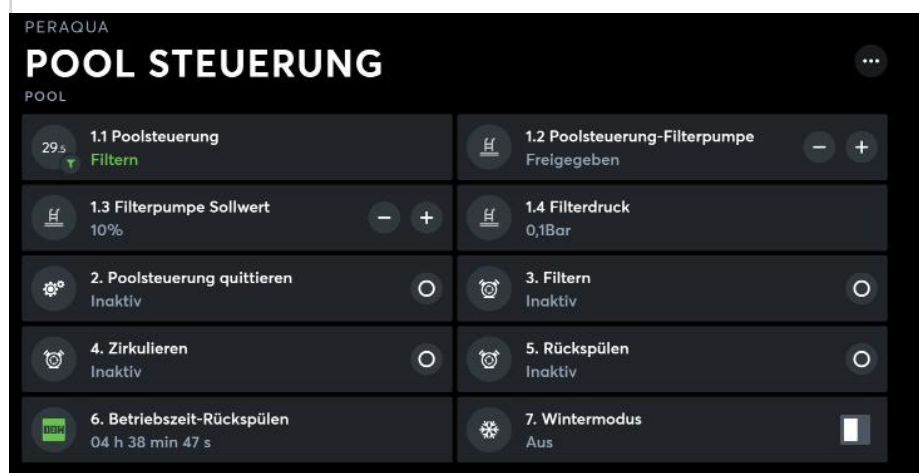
PERAQUA

POOL STEUERUNG

POOL

29.5 1.1 Poolsteuerung
Filtern

1.2 Poolsteuerung-Filterpumpe
Freigegeben

1.3 Filterpumpe Sollwert
10%

1.4 Filterdruck
0,1Bar

2. Poolsteuerung quittieren
Inaktiv

3. Filtern
Inaktiv

4. Zirkulieren
Inaktiv

5. Rückspülen
Inaktiv

6. Betriebszeit-Rückspülen
04 h 38 min 47 s

7. Wintermodus
Aus